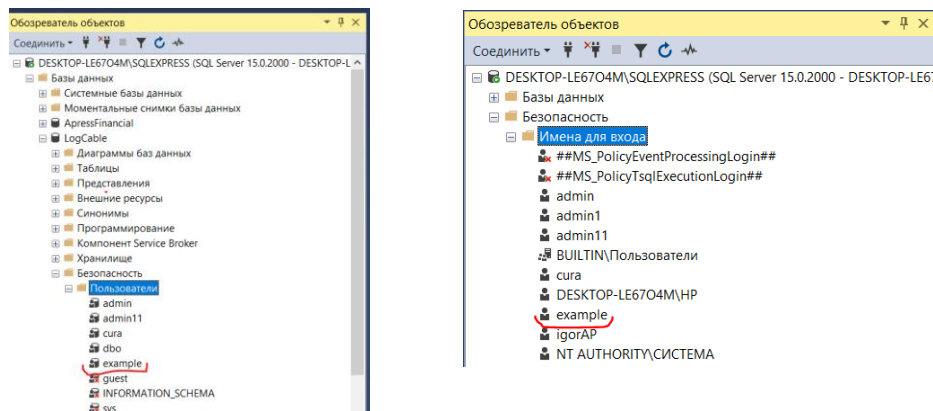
Обозреватель объектов
Соединить
DESKTOP-LE67O4M\SQLEXPRESS (SQL Server 15.0.2000 - DESKTOP-L
Базы данных
Системные базы данных
Моментальные снимки базы данных
ApressFinancial
LogCable
Диаграммы баз данных
Таблицы
Представления
Внешние ресурсы
Синонимы
Программирование
Компонент Service Broker
Хранилище
Безопасность
Пользователи
admin
admin11
cura
dbo
example
guest
INFORMATION_SCHEMA
sys

Обозреватель объектов
Соединить
DESKTOP-LE67O4M\SQLEXPRESS (SQL Server 15.0.2000 - DESKTOP-LE67
Базы данных
Безопасность
Имена для входа
##MS_PolicyEventProcessingLogin##
##MS_PolicyTsqlExecutionLogin##
admin
admin1
admin11
BUILTIN\Пользователи
cura
DESKTOP-LE67O4M\HP
example
igorAP
NT AUTHORITY\СИСТЕМА